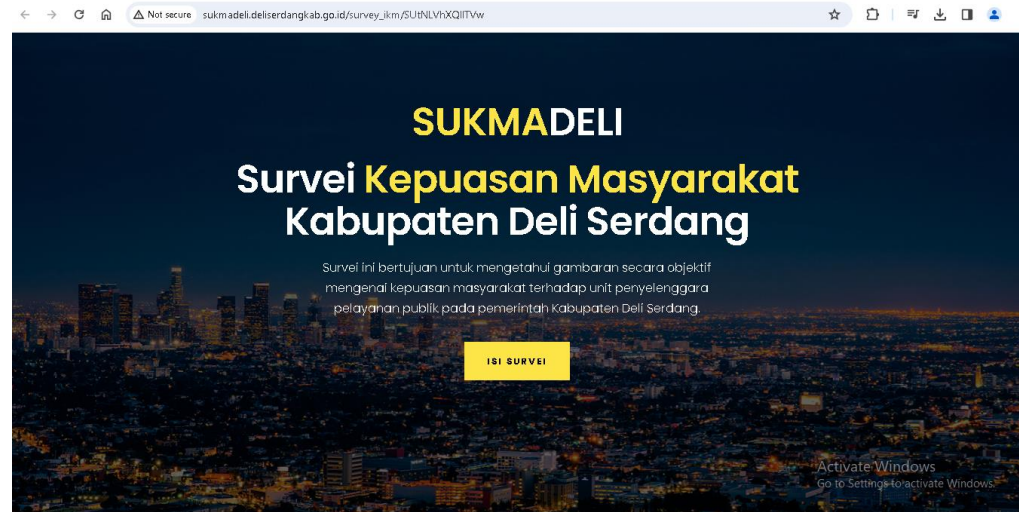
Not secure sukmadeli.deliserdangkab.go.id/survey_ikm/SUtNLVhXQllTVw

SUKMADELI

Survei Kepuasan Masyarakat Kabupaten Deli Serdang

Survei ini bertujuan untuk mengetahui gambaran secara objektif mengenai kepuasan masyarakat terhadap unit penyelenggara pelayanan publik pada pemerintah Kabupaten Deli Serdang.

ISI SURVEI

Activate Windows
Go to Settings to activate Windows.